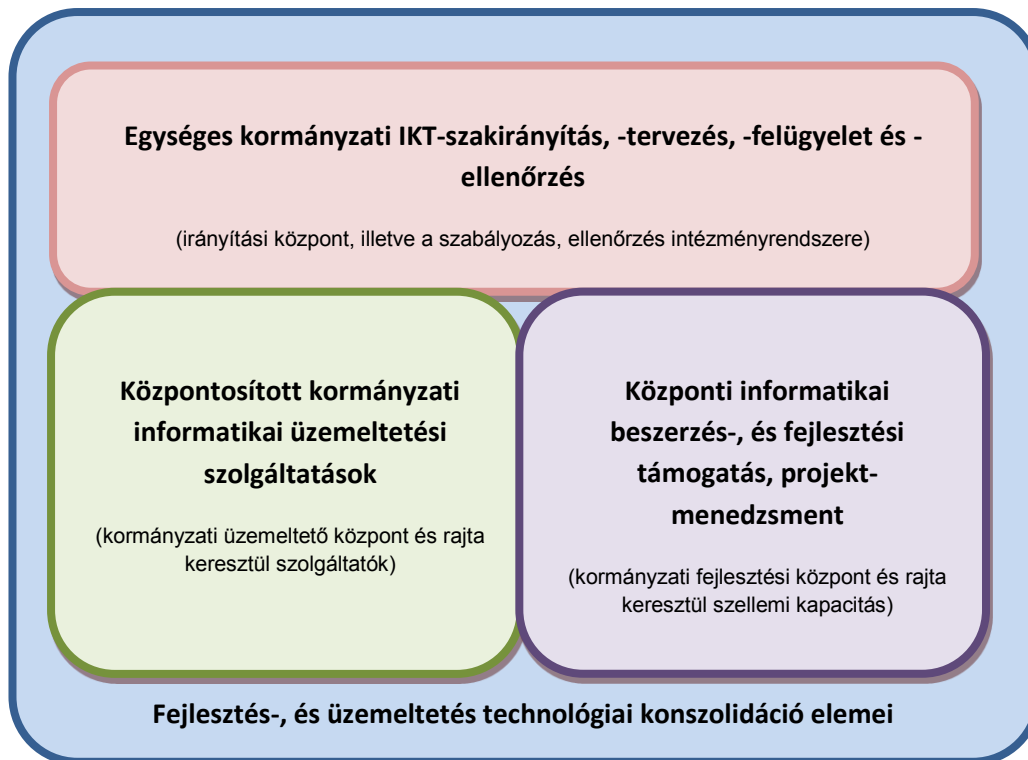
Egységes kormányzati IKT-szakirányítás, -tervezés, -felügyelet és -ellenőrzés

(irányítási központ, illetve a szabályozás, ellenőrzés intézményrendszere)

Központosított kormányzati informatikai üzemeltetési szolgáltatások

(kormányzati üzemeltető központ és rajta keresztül szolgáltatók)

Központi informatikai beszerzés-, és fejlesztési támogatás, projektmenedzsment

(kormányzati fejlesztési központ és rajta keresztül szellemi kapacitás)

Fejlesztés-, és üzemeltetés technológiai konszolidáció elemei